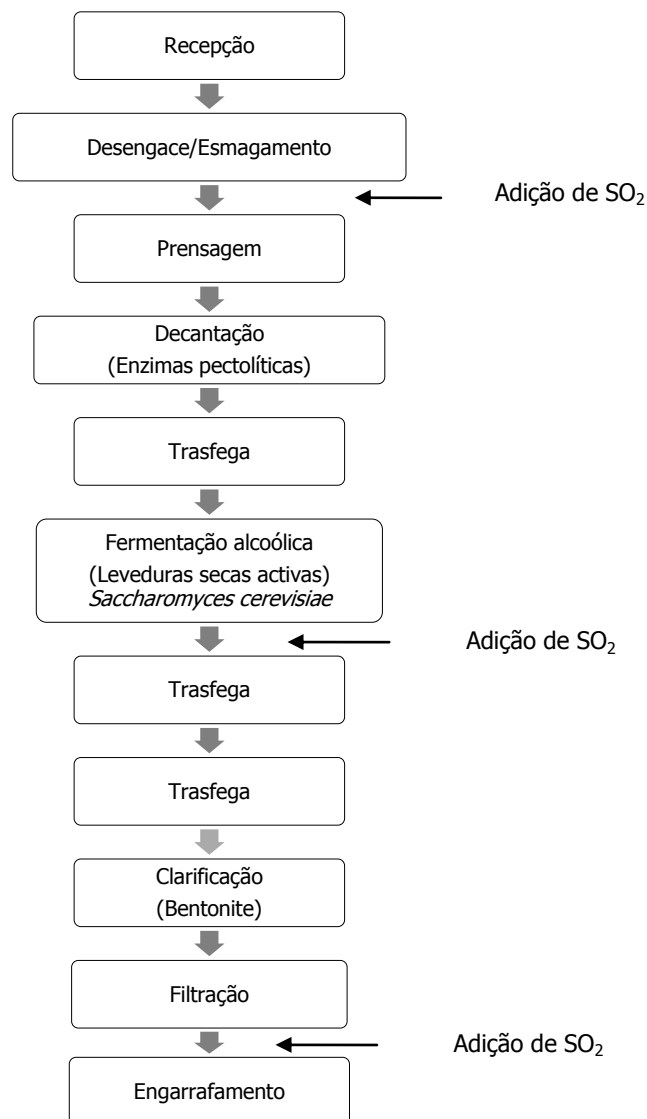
Recepção

Desengace/Esmagamento

Adição de $SO_2$

Prensagem

Decantação
(Enzimas pectolíticas)

Trasfega

Fermentação alcoólica
(Leveduras secas activas)
*Saccharomyces cerevisiae*

Adição de $SO_2$

Trasfega

Trasfega

Clarificação
(Bentonite)

Filtração

Adição de $SO_2$

Engarrafamento